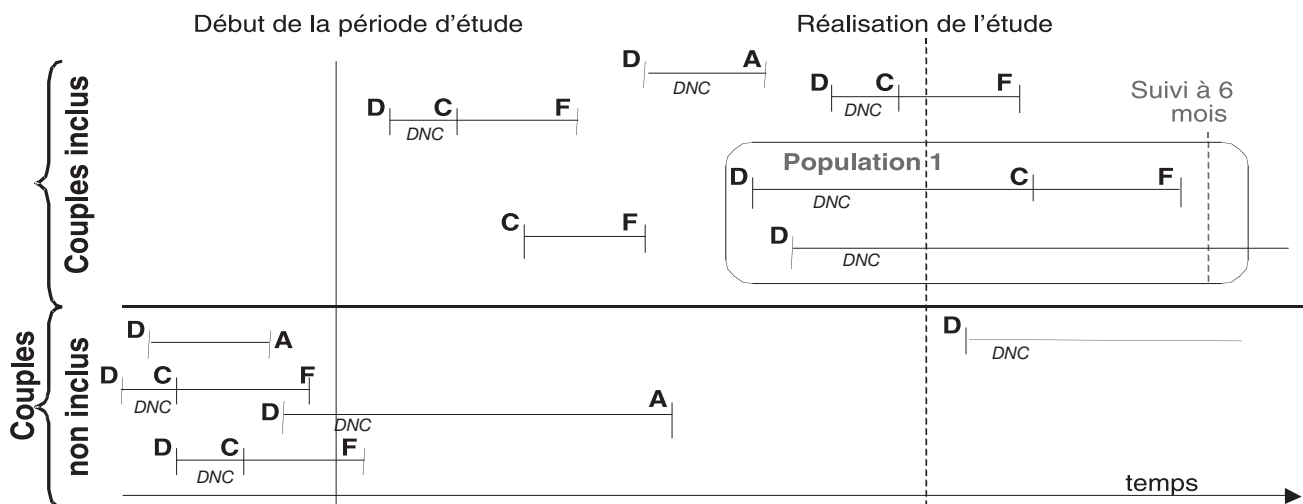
Début de la période d'étude

Réalisation de l'étude

Couples inclus

D A
DNC

D C F
DNC

D C F
DNC

Suivi à 6 mois

Population 1

D C F
DNC

C F

D
DNC

Couples non inclus

D A

D C F
DNC

D A
DNC

D C F
DNC

D
DNC

temps